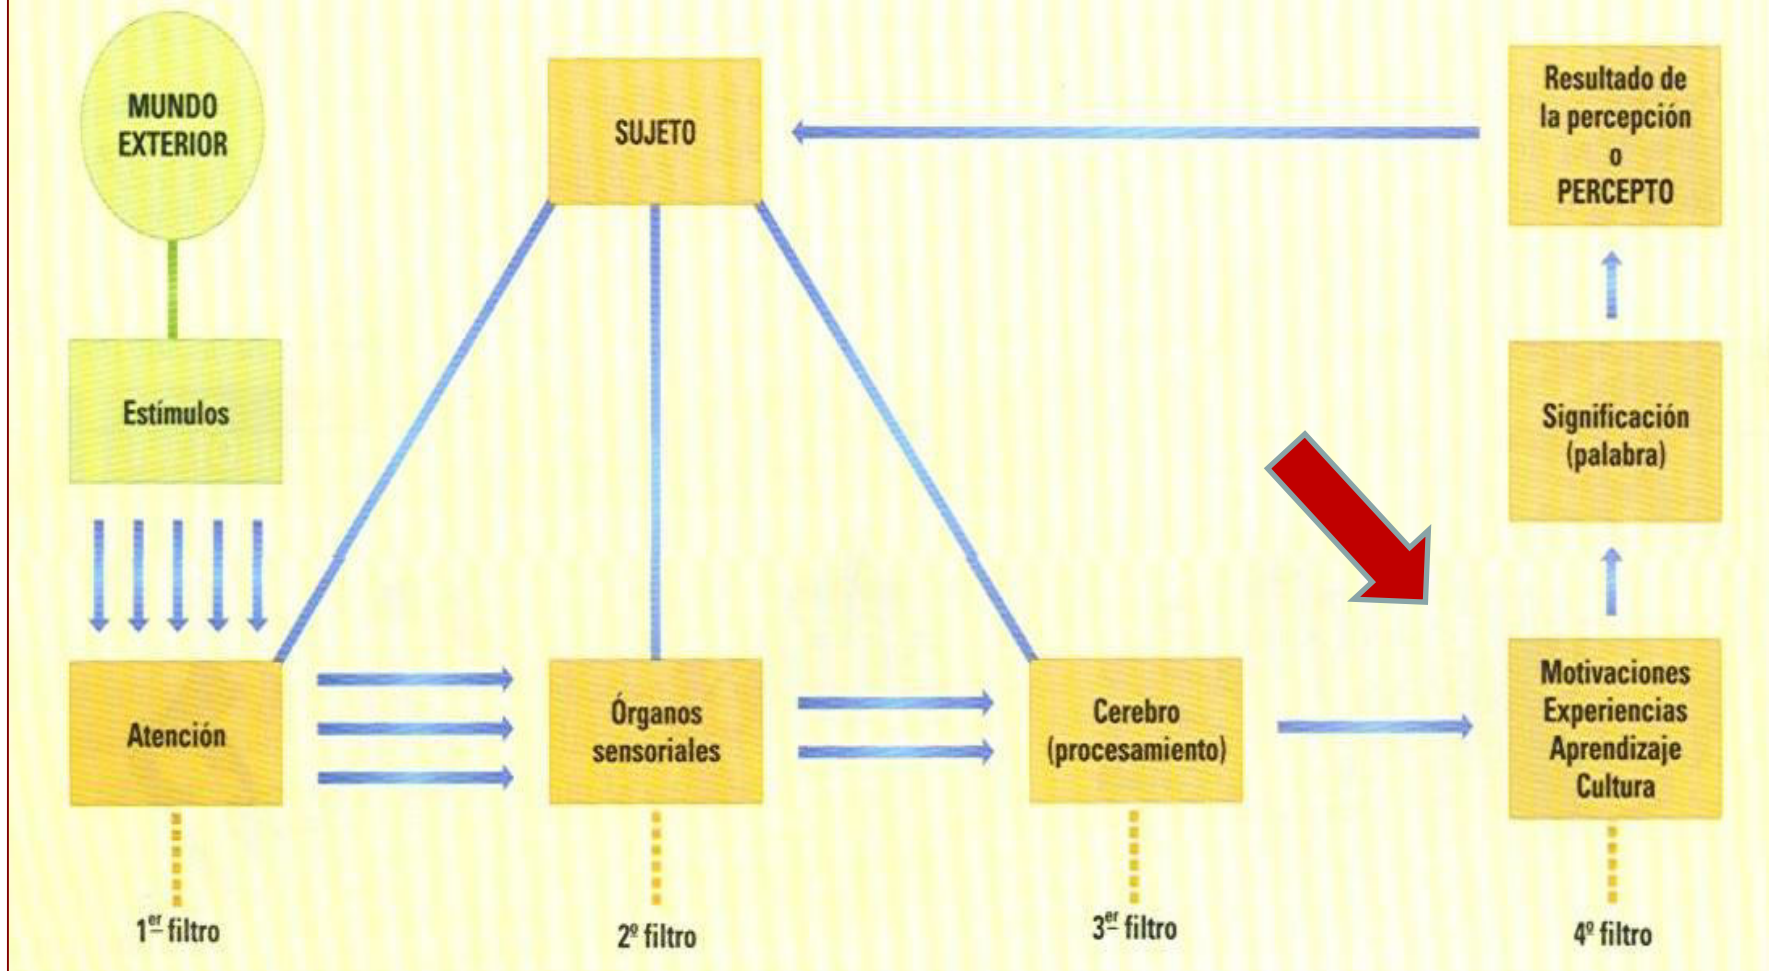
MUNDO EXTERIOR

SUJETO

Resultado de la percepción o PERCEPTO

Estímulos

Significación (palabra)

Atención

Órganos sensoriales

Cerebro (procesamiento)

Motivaciones Experiencias Aprendizaje Cultura

1$^{\underline{er}}$ filtro

2º filtro

3$^{\underline{er}}$ filtro

4º filtro